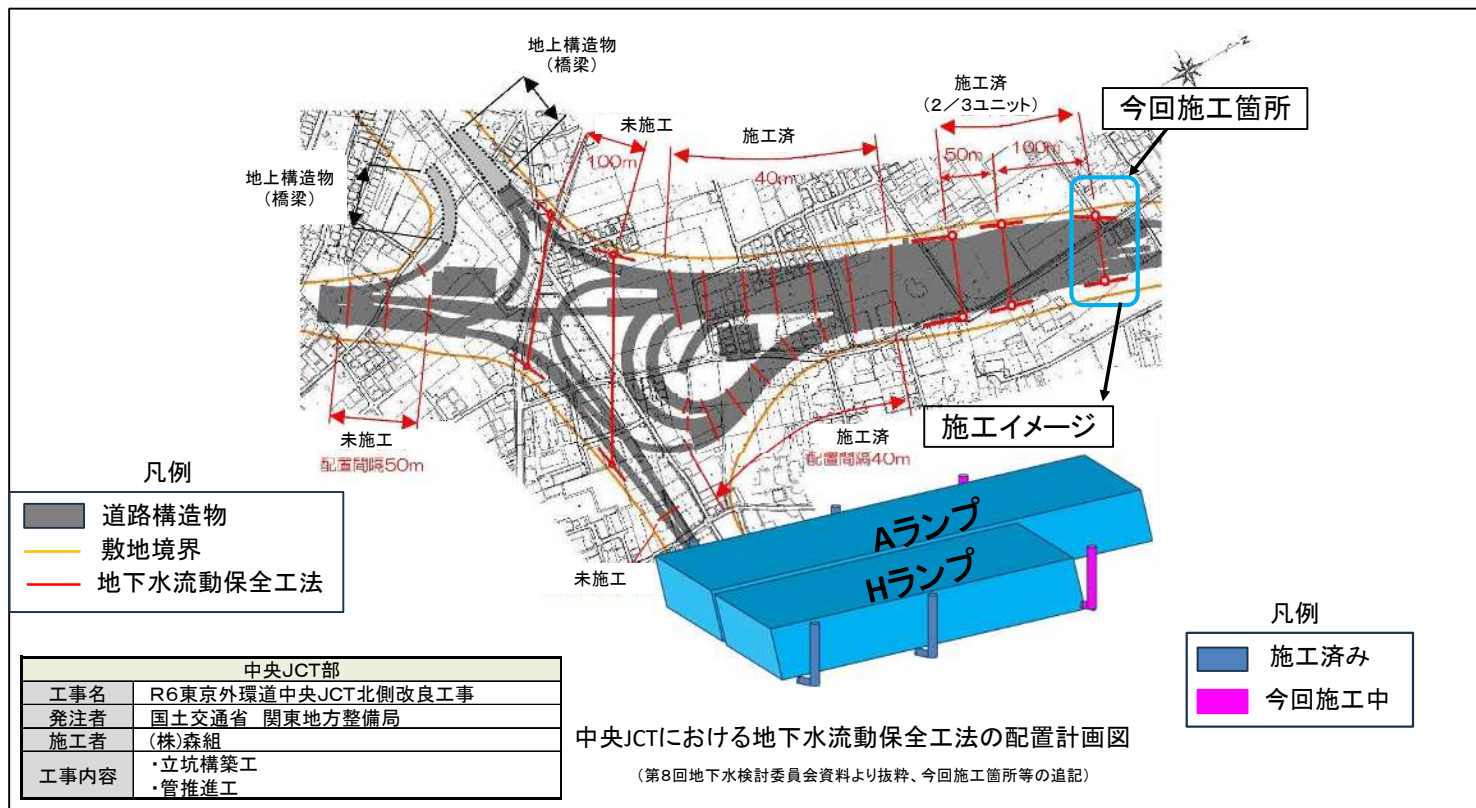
地上構造物
（橋梁）

地上構造物
（橋梁）

未施工
100m

施工済
40m

施工済
（2／3ユニット）
50m
100m

今回施工箇所

未施工
配置間隔50m

施工済
配置間隔40m

施工イメージ

未施工

Aランプ
Hランプ

凡例
道路構造物
敷地境界
地下水流動保全工法

凡例
施工済み
今回施工中

| 中央JCT部 | |
|---|---|
| 工事名 | R6東京外環道中央JCT北側改良工事 |
| 発注者 | 国土交通省　関東地方整備局 |
| 施工者 | (株)森組 |
| 工事内容 | ・立坑構築工<br>・管推進工 |

中央JCTにおける地下水流動保全工法の配置計画図
（第8回地下水検討委員会資料より抜粋、今回施工箇所等の追記）